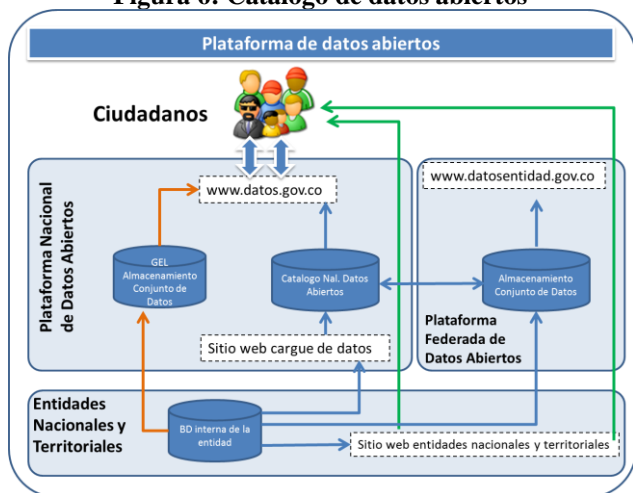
Figura 6. Catálogo de datos abiertos

Plataforma de datos abiertos

Ciudadanos

Plataforma Nacional de Datos Abiertos

www.datos.gov.co

GEL Almacenamiento Conjunto de Datos

Catalogo Nal. Datos Abiertos

Sitio web cargue de datos

www.datosentidad.gov.co

Almacenamiento Conjunto de Datos

Plataforma Federada de Datos Abiertos

Entidades Nacionales y Territoriales

BD interna de la entidad

Sitio web entidades nacionales y territoriales